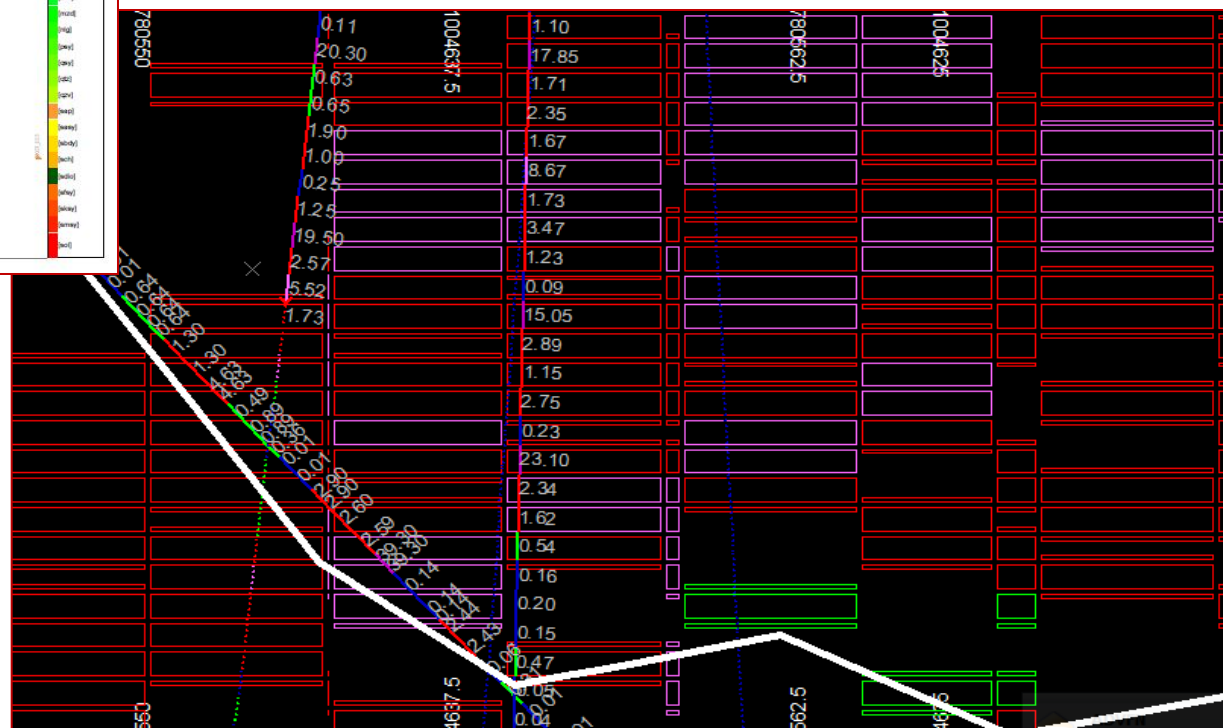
[mzd]
[mjj]
[pwy]
[qwy]
[dzl]
[qzv]
[wsp]
[wasy]
[sbdy]
[sch]
[wjbo]
[whwy]
[skay]
[smwy]
[scl]

780550
1004637.5
780562.5
1004625

0.11
20.30
0.63
0.65
1.90
1.00
0.25
1.25
19.50
2.57
5.52
1.73

1.10
17.85
1.71
2.35
1.67
8.67
1.73
3.47
1.23
0.09
15.05
2.89
1.15
2.75
0.23
23.10
2.34
1.62
0.54
0.16
0.20
0.15
0.47
0.05
0.04

0.01
0.64
1.30
1.30
4.63
4.63
0.49
0.89
0.01
0.01
5.90
5.90
2.60
2.59
30.30
0.14
0.14
2.44
2.48
0.06
0.01

550
4637.5
562.5
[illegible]